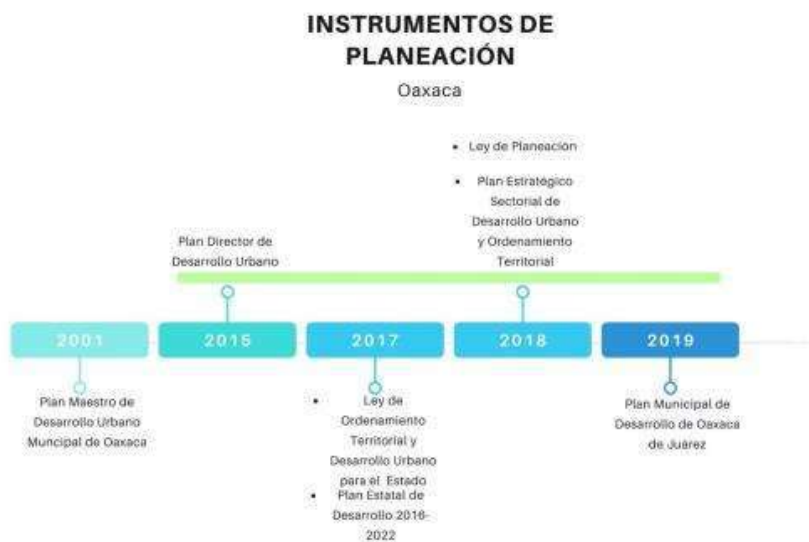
INSTRUMENTOS DE PLANEACIÓN

Oaxaca

• Ley de Planeación

• Plan Estratégico Sectorial de Desarrollo Urbano y Ordenamiento Territorial

Plan Director de Desarrollo Urbano

2001

2015

2017

2018

2019

Plan Maestro de Desarrollo Urbano Muncipal de Oaxaca

• Ley de Ordenamiento Territorial y Desarrollo Urbano para el Estado

• Plan Estatal de Desarrollo 2016-2022

Plan Municipal de Desarrollo de Oaxaca de Juárez